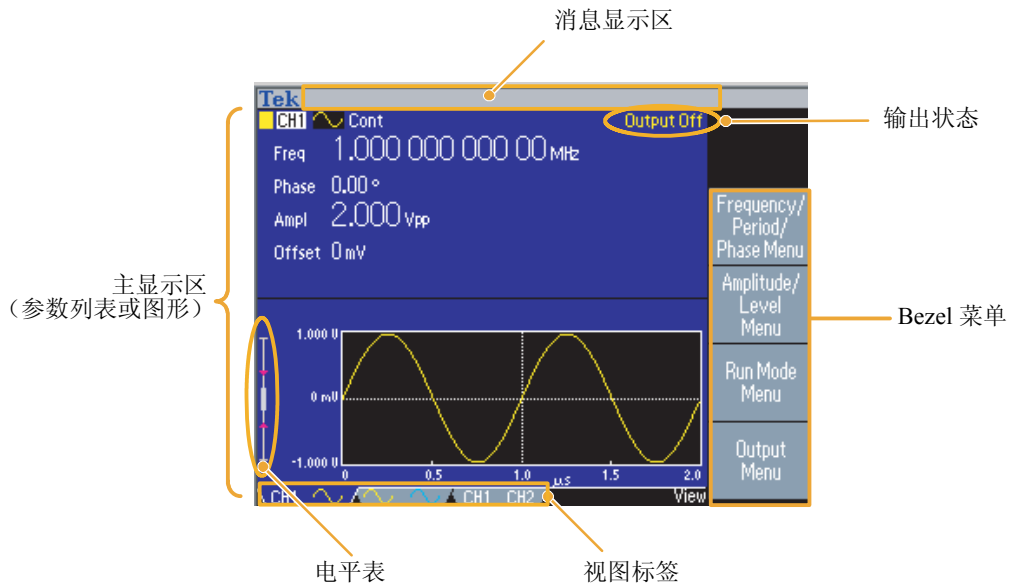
消息显示区

Tek

CH1 Cont

Output Off

输出状态

Freq 1.000 000 000 00 MHz

Phase 0.00 °

Ampl 2.000 Vpp

Offset 0 mV

主显示区
（参数列表或图形）

Frequency/ Period/ Phase Menu

Amplitude/ Level Menu

Run Mode Menu

Output Menu

Bezel 菜单

1.000 V

0 mV

-1.000 V

0 0.5 1.0 µs 1.5 2.0

CH1 CH1 CH2 View

电平表

视图标签